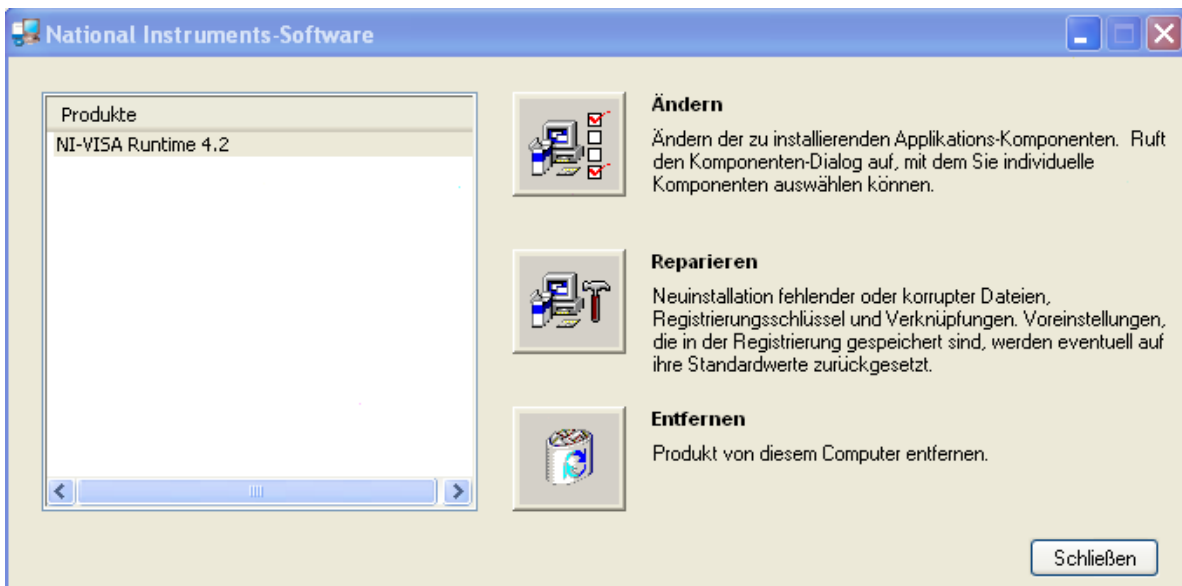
National Instruments-Software

Produkte

NI-VISA Runtime 4.2

Ändern

Ändern der zu installierenden Applikations-Komponenten. Ruft den Komponenten-Dialog auf, mit dem Sie individuelle Komponenten auswählen können.

Reparieren

Neuinstallation fehlender oder korrupter Dateien, Registrierungsschlüssel und Verknüpfungen. Voreinstellungen, die in der Registrierung gespeichert sind, werden eventuell auf ihre Standardwerte zurückgesetzt.

Entfernen

Produkt von diesem Computer entfernen.

Schließen